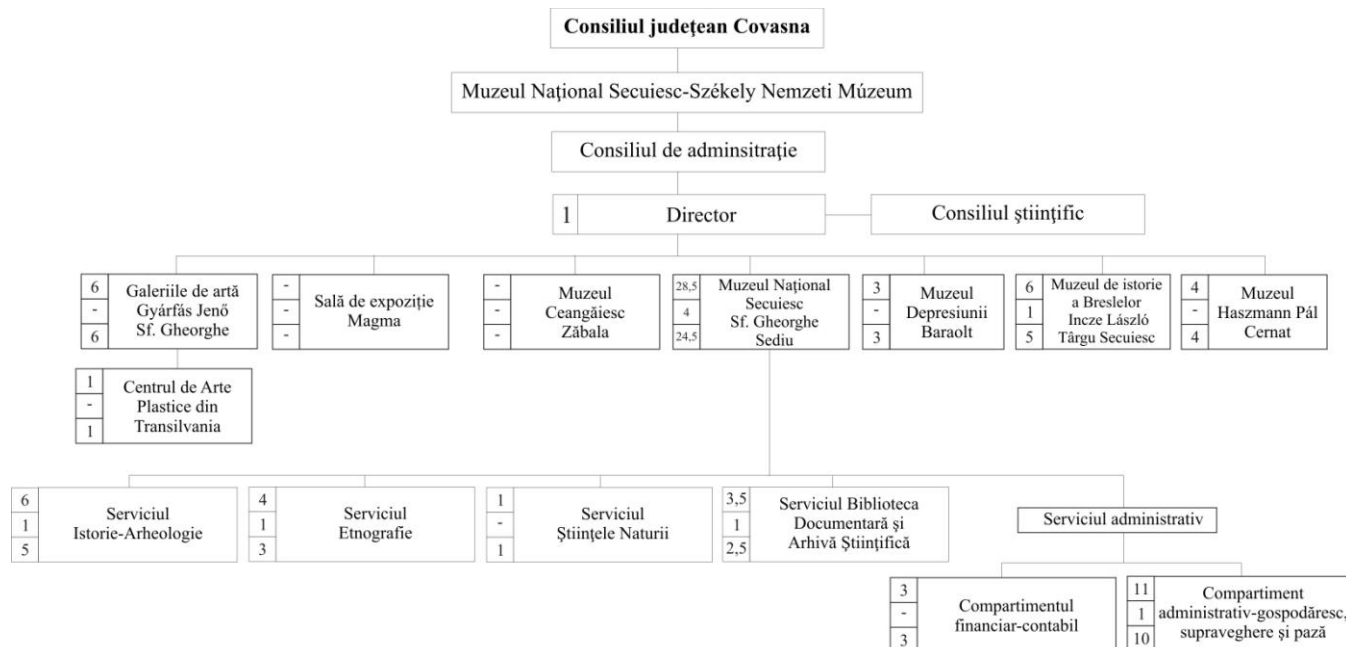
Consiliul județean Covasna

Muzeul Național Secuiesc-Székely Nemzeti Múzeum

Consiliul de adminsitrație

1 Director

Consiliul științific

6
-
6
Galeriile de artă Gyárfás Jenő Sf. Gheorghe

1
-
1
Centrul de Arte Plastice din Transilvania

-
-
-
Sală de expoziție Magma

-
-
-
Muzeul Ceangăiesc Zăbala

28,5
4
24,5
Muzeul Național Secuiesc Sf. Gheorghe Sediu

3
-
3
Muzeul Depresiunii Baraolt

6
1
5
Muzeul de istorie a Breslelor Incze László Târgu Secuiesc

4
-
4
Muzeul Haszmann Pál Cernat

6
1
5
Serviciul Istorie-Arheologie

4
1
3
Serviciul Etnografie

1
-
1
Serviciul Științele Naturii

3,5
1
2,5
Serviciul Biblioteca Documentară și Arhivă Științifică

Serviciul administrativ

3
-
3
Compartimentul financiar-contabil

11
1
10
Compartiment administrativ-gospodăresc, supraveghere și pază